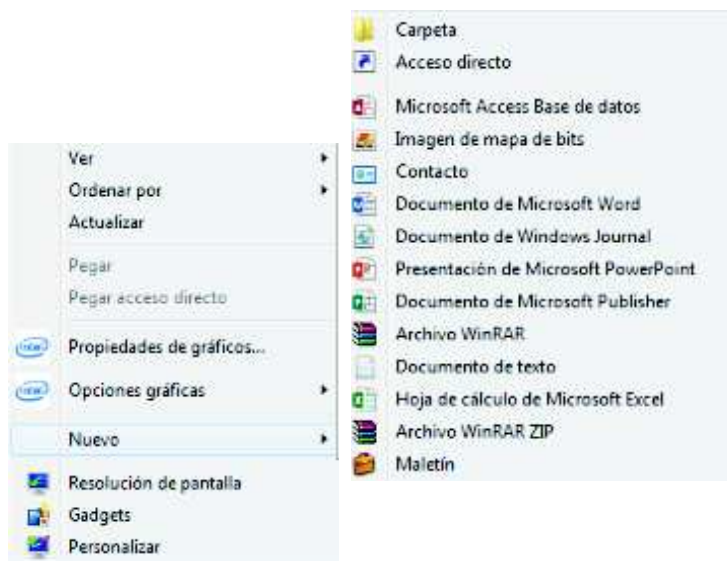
Ver
Ordenar por
Actualizar

Pegar
Pegar acceso directo

Propiedades de gráficos...
Opciones gráficas

Nuevo

Resolución de pantalla
Gadgets
Personalizar

Carpeta
Acceso directo

Microsoft Access Base de datos
Imagen de mapa de bits
Contacto
Documento de Microsoft Word
Documento de Windows Journal
Presentación de Microsoft PowerPoint
Documento de Microsoft Publisher
Archivo WinRAR
Documento de texto
Hoja de cálculo de Microsoft Excel
Archivo WinRAR ZIP
Maletín